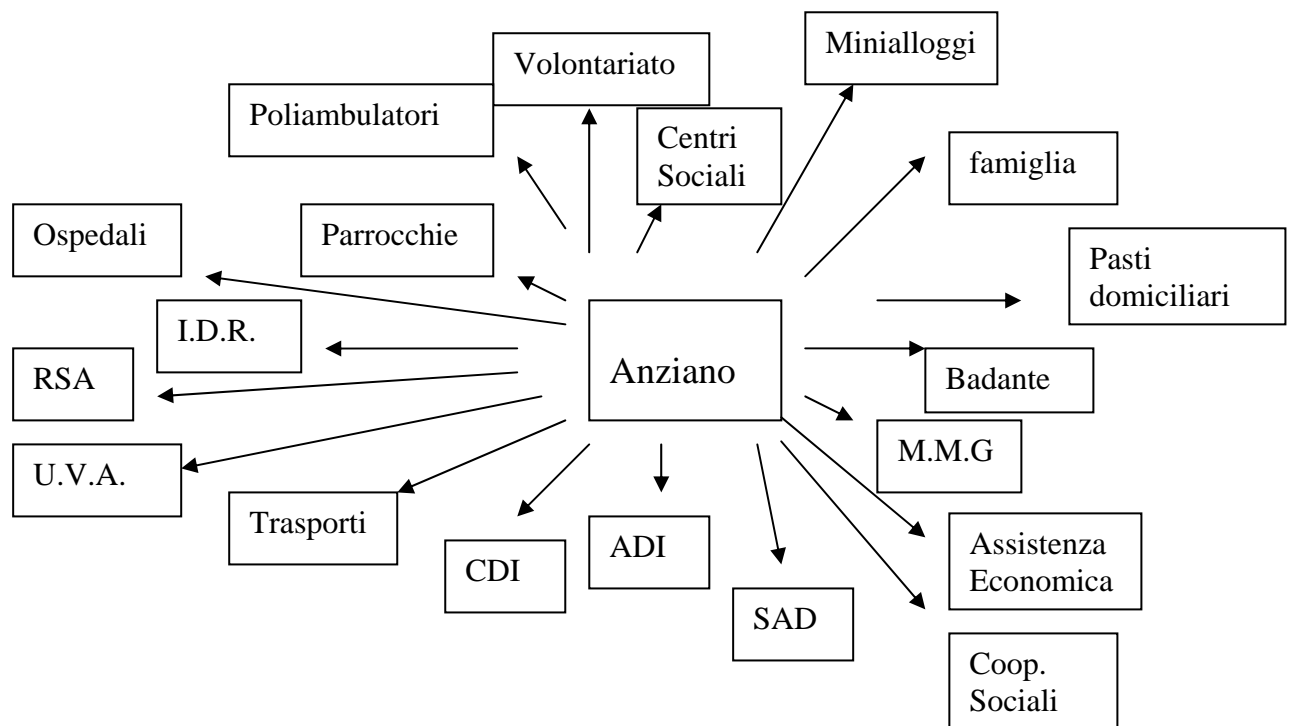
Anziano

Volontariato

Minialloggi

Poliambulatori

Centri Sociali

famiglia

Ospedali

Parrocchie

Pasti domiciliari

I.D.R.

RSA

Badante

M.M.G

U.V.A.

Trasporti

ADI

CDI

SAD

Assistenza Economica

Coop. Sociali